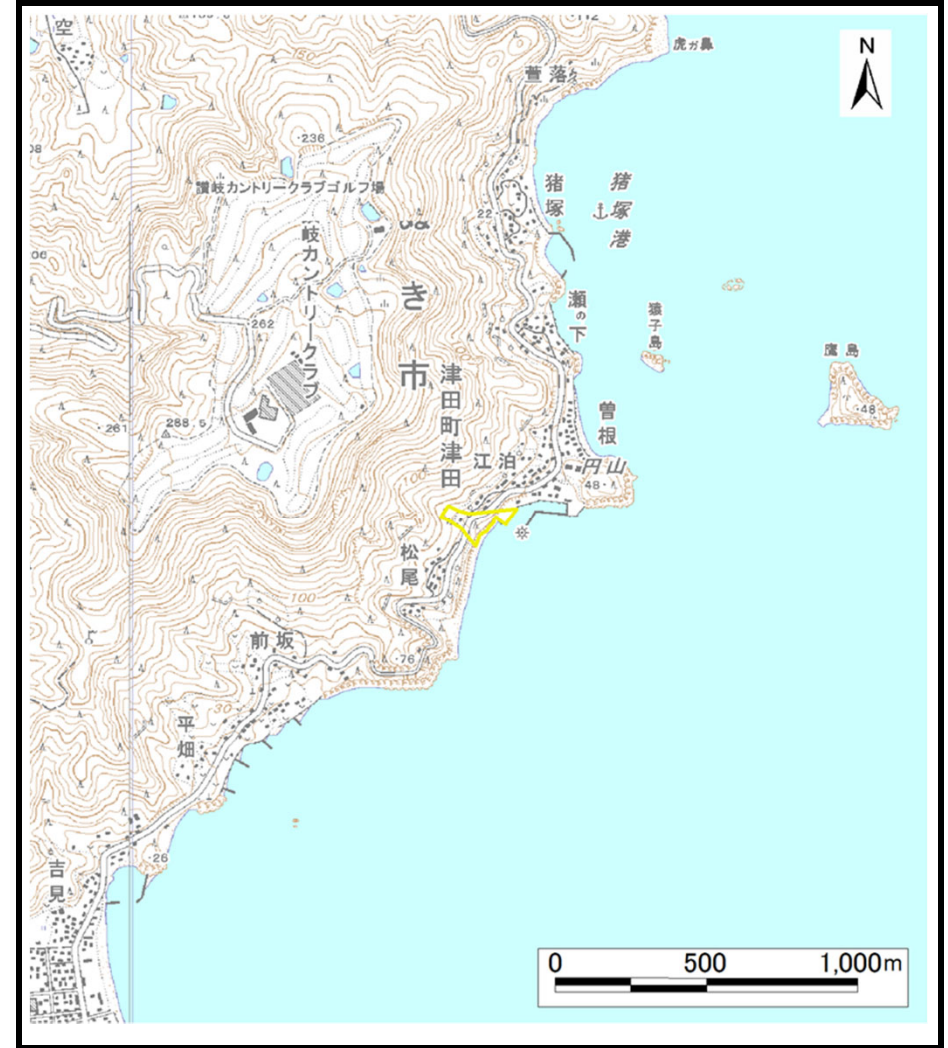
空
虎ガ鼻
N
萱落
236
讃岐カントリークラブゴルフ場
猪塚
猪塚港
22
岐カントリークラブ
き
瀬の下
262
猿子島
鷹島
市
津田町津田
曽根
288.5
261
48
江泊
円山
48
松尾
100
前坂
76
平畑
30
26
吉見
0
500
1,000m